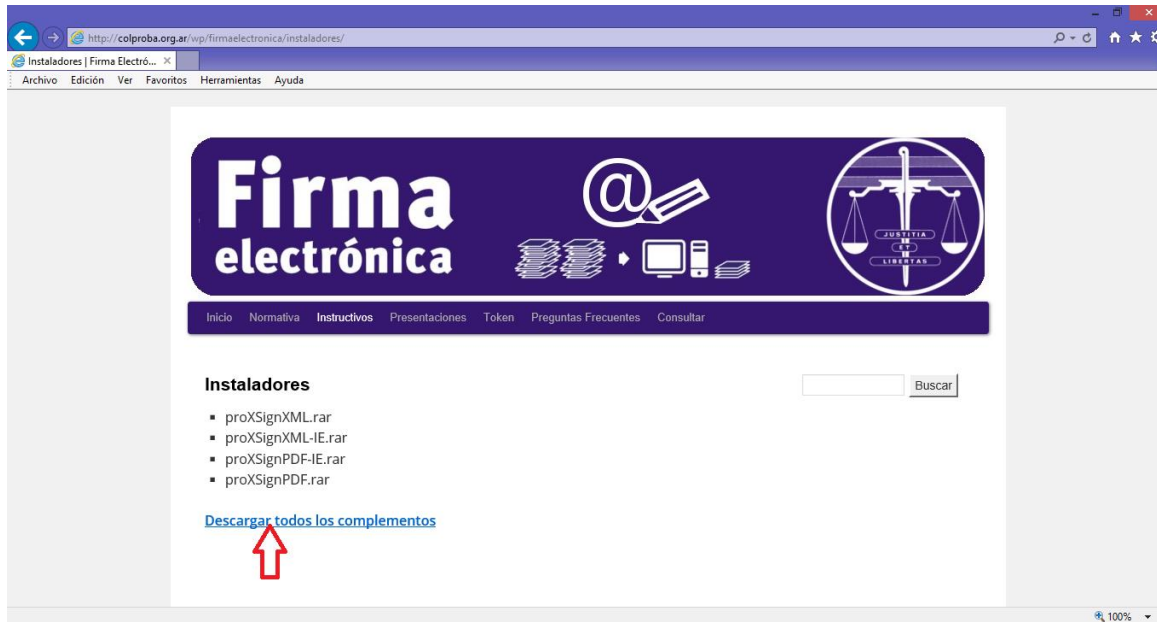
http://colproba.org.ar/wp/firmaelectronica/instaladores/

Instaladores | Firma Electró...

Archivo Edición Ver Favoritos Herramientas Ayuda

Firma electrónica

JUSTITIA ET LIBERTAS

Inicio Normativa Instructivos Presentaciones Token Preguntas Frecuentes Consultar

Instaladores

Buscar

- proXSignXML.rar
- proXSignXML-IE.rar
- proXSignPDF-IE.rar
- proXSignPDF.rar

Descargar todos los complementos

100%